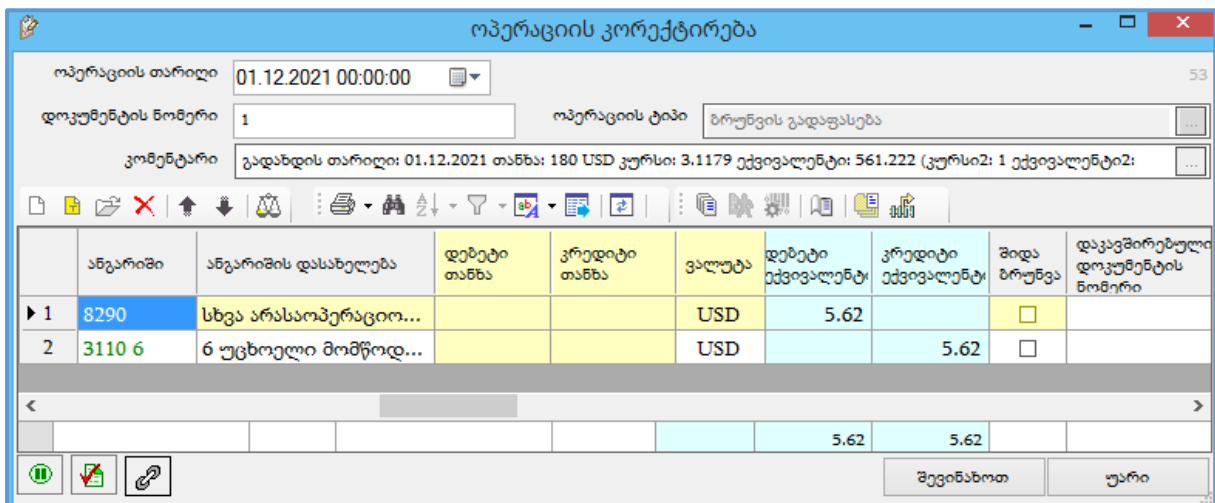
ოპერაციის კორექტირება

ოპერაციის თარიღი 01.12.2021 00:00:00

53

დოკუმენტის ნომერი 1

ოპერაციის ტიპი ბრუნვის გადაფასება

კომენტარი გადახდის თარიღი: 01.12.2021 თანხა: 180 USD კურსი: 3.1179 ექვივალენტი: 561.222 (კურსი2: 1 ექვივალენტი2:

| | ანგარიში | ანგარიშის დასახელება | დებეტი თანხა | კრედიტი თანხა | ვალუტა | დებეტი ექვივალენტი | კრედიტი ექვივალენტი | შიდა ბრუნვა | დაკავშირებული დოკუმენტის ნომერი |
|---|---|---|---|---|---|---|---|---|---|
| 1 | 8290 | სხვა არასაოპერაციო... | | | USD | 5.62 | | ☐ | |
| 2 | 3110 6 | 6 უცხოელი მომწოდ... | | | USD | | 5.62 | ☐ | |
| | | | | | | 5.62 | 5.62 | | |

შევინახოთ

უარი